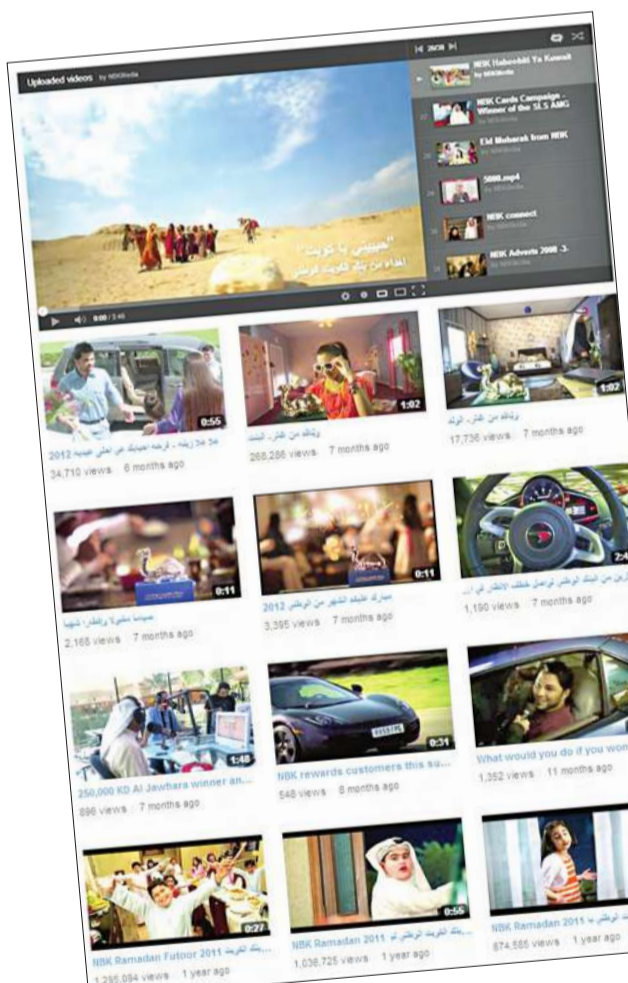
Uploaded videos by NBKMedia

3 / 208

NBK Habeebki Ya Kuwait by NBKMedia

NBK Cards Campaign - Winner of the SLS AMG by NBKMedia

Eid Mubarak from NBK by NBKMedia

5000.mp4 by NBKMedia

NBK connect by NBKMedia

NBK Adverts 2008 -3- by NBKMedia

"حبيبتي يا كويت"
اهداء من بنك الكويت الوطني

0:00 / 3:46

0:55
مع ملا زيله . فرحه حبيبك من اهلى حبيبه 2012
34,710 views 6 months ago

1:02
وياكم من فطار.. البنت
268,286 views 7 months ago

1:02
وياكم من فطار.. الولد
17,736 views 7 months ago

0:11
صيامـا مقبولا وإفطارا شهيا
2,168 views 7 months ago

0:11
مبارك عليكم الشهر من الوطني 2012
3,395 views 7 months ago

2:4
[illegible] من البنك الوطني لوصول خلف الانطلاق في ا...
1,190 views 7 months ago

1:48
250,000 KD Al Jawhara winner an...
896 views 7 months ago

0:31
NBK rewards customers this su...
548 views 8 months ago

What would you do if you won
1,352 views 11 months ago

0:27
NBK Ramadan Futoor 2011 بنك الكويت...
1,295,084 views 1 year ago

0:56
NBK Ramadan 2011 بنك الكويت الوطني لو
1,036,725 views 1 year ago

NBK Ramadan 2011 بنك الوطني يا
874,585 views 1 year ago